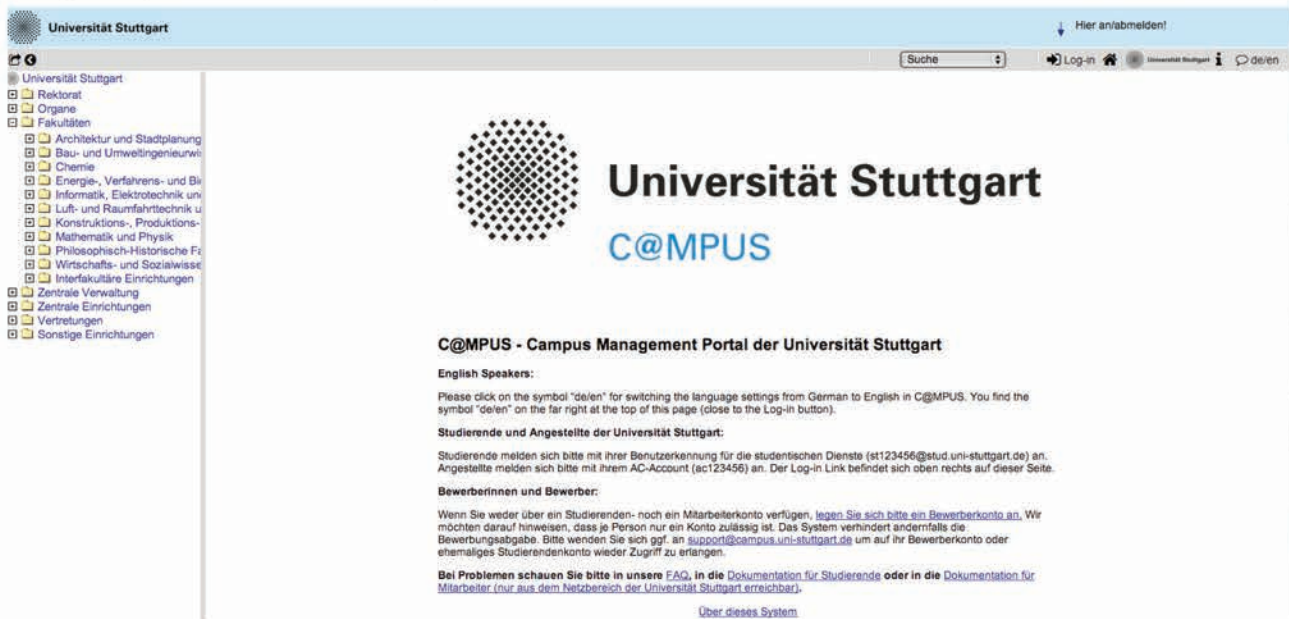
Universität Stuttgart

Hier an/abmelden!

Suche

Log-in

Universität Stuttgart

de/en

Universität Stuttgart
Rektorat
Organe
Fakultäten
Architektur und Stadtplanung
Bau- und Umweltingenieurwi
Chemie
Energie-, Verfahrens- und Bi
Informatik, Elektrotechnik un
Luft- und Raumfahrttechnik u
Konstruktions-, Produktions-
Mathematik und Physik
Philosophisch-Historische Fa
Wirtschafts- und Sozialwisse
Interfakultäre Einrichtungen
Zentrale Verwaltung
Zentrale Einrichtungen
Vertretungen
Sonstige Einrichtungen

Universität Stuttgart

C@MPUS

C@MPUS - Campus Management Portal der Universität Stuttgart

English Speakers:

Please click on the symbol "de/en" for switching the language settings from German to English in C@MPUS. You find the symbol "de/en" on the far right at the top of this page (close to the Log-in button).

Studierende und Angestellte der Universität Stuttgart:

Studierende melden sich bitte mit ihrer Benutzerkennung für die studentischen Dienste (st123456@stud.uni-stuttgart.de) an. Angestellte melden sich bitte mit ihrem AC-Account (ac123456) an. Der Log-in Link befindet sich oben rechts auf dieser Seite.

Bewerberinnen und Bewerber:

Wenn Sie weder über ein Studierenden- noch ein Mitarbeiterkonto verfügen, legen Sie sich bitte ein Bewerberkonto an. Wir möchten darauf hinweisen, dass je Person nur ein Konto zulässig ist. Das System verhindert andernfalls die Bewerbungsabgabe. Bitte wenden Sie sich ggf. an support@campus.uni-stuttgart.de um auf ihr Bewerberkonto oder ehemaliges Studierendenkonto wieder Zugriff zu erlangen.

Bei Problemen schauen Sie bitte in unsere FAQ, in die Dokumentation für Studierende oder in die Dokumentation für Mitarbeiter (nur aus dem Netzbereich der Universität Stuttgart erreichbar).

Über dieses System